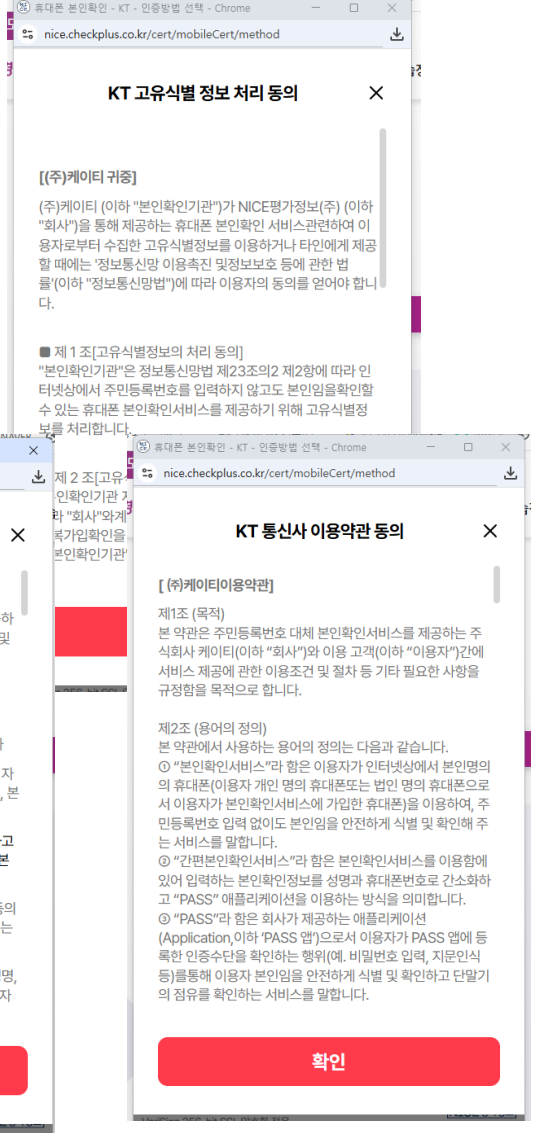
휴대폰 본인확인 - KT - 인증방법 선택 - Chrome
nice.checkplus.co.kr/cert/mobileCert/method

KT 고유식별 정보 처리 동의

[(주)케이티 귀중]
(주)케이티 (이하 "본인확인기관")가 NICE평가정보(주) (이하 "회사")를 통해 제공하는 휴대폰 본인확인 서비스관련하여 이용자로부터 수집한 고유식별정보를 이용하거나 타인에게 제공할 때에는 '정보통신망 이용촉진 및정보보호 등에 관한 법률'(이하 "정보통신망법")에 따라 이용자의 동의를 얻어야 합니다.

■ 제 1 조[고유식별정보의 처리 동의]
"본인확인기관"은 정보통신망법 제23조의2 제2항에 따라 인터넷상에서 주민등록번호를 입력하지 않고도 본인임을확인할 수 있는 휴대폰 본인확인서비스를 제공하기 위해 고유식별정보를 처리합니다.

■ 제 2 조[고유
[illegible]

휴대폰 본인확인 - KT - 인증방법 선택 - Chrome
nice.checkplus.co.kr/cert/mobileCert/method

KT 통신사 이용약관 동의

[ (주)케이티이용약관]
제1조 (목적)
본 약관은 주민등록번호 대체 본인확인서비스를 제공하는 주식회사 케이티(이하 "회사")와 이용 고객(이하 "이용자")간에 서비스 제공에 관한 이용조건 및 절차 등 기타 필요한 사항을 규정함을 목적으로 합니다.

제2조 (용어의 정의)
본 약관에서 사용하는 용어의 정의는 다음과 같습니다.
① "본인확인서비스"라 함은 이용자가 인터넷상에서 본인명의의 휴대폰(이용자 개인 명의 휴대폰또는 법인 명의 휴대폰으로서 이용자가 본인확인서비스에 가입한 휴대폰)을 이용하여, 주민등록번호 입력 없이도 본인임을 안전하게 식별 및 확인해 주는 서비스를 말합니다.
② "간편본인확인서비스"라 함은 본인확인서비스를 이용함에 있어 입력하는 본인확인정보를 성명과 휴대폰번호로 간소화하고 "PASS" 애플리케이션을 이용하는 방식을 의미합니다.
③ "PASS"라 함은 회사가 제공하는 애플리케이션(Application,이하 'PASS 앱')으로서 이용자가 PASS 앱에 등록한 인증수단을 확인하는 행위(예. 비밀번호 입력, 지문인식 등)를통해 이용자 본인임을 안전하게 식별 및 확인하고 단말기의 점유를 확인하는 서비스를 말합니다.

확인